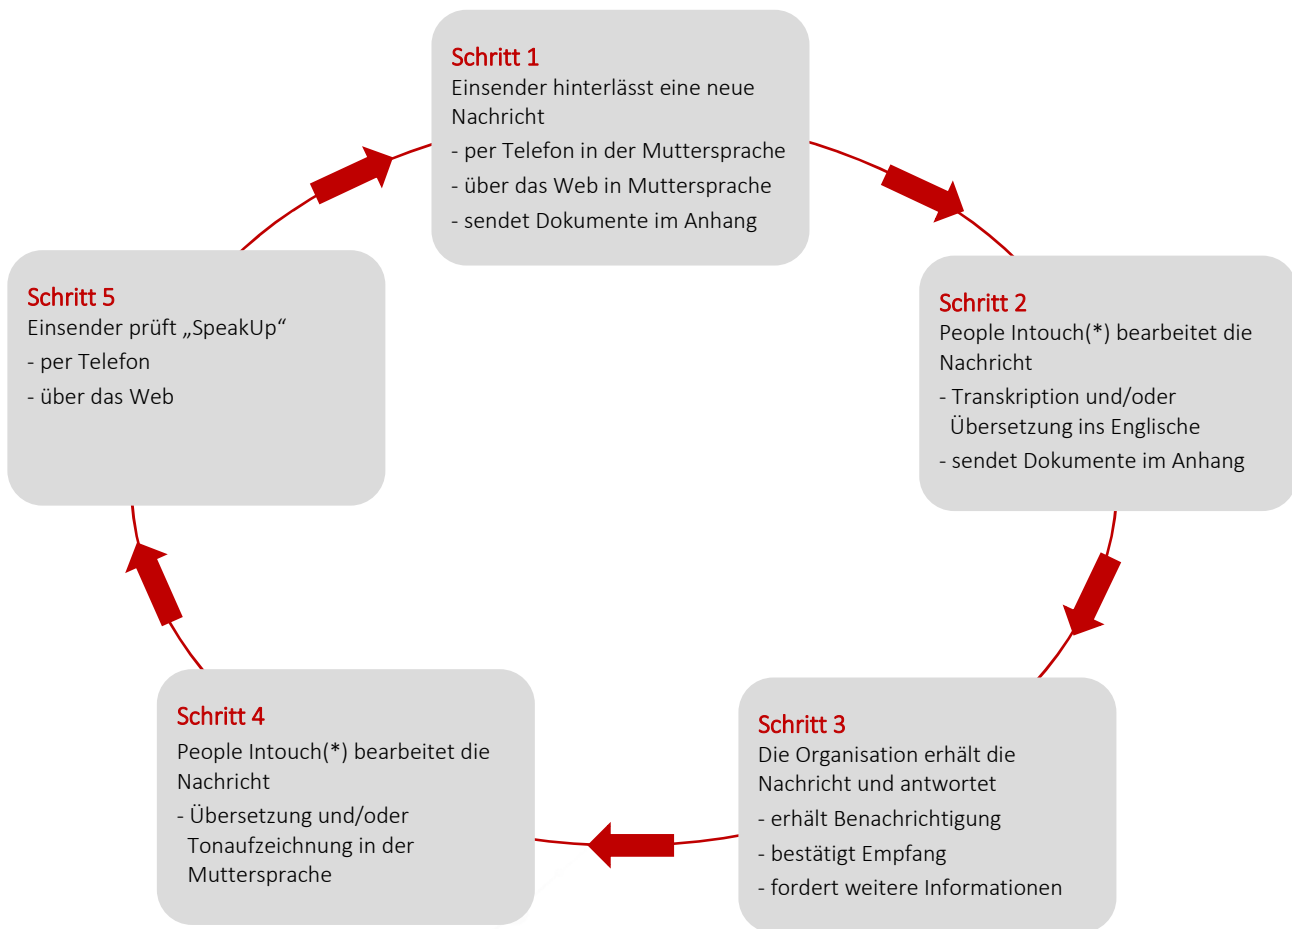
Schritt 1
Einsender hinterlässt eine neue Nachricht
- per Telefon in der Muttersprache
- über das Web in Muttersprache
- sendet Dokumente im Anhang

Schritt 2
People Intouch(*) bearbeitet die Nachricht
- Transkription und/oder Übersetzung ins Englische
- sendet Dokumente im Anhang

Schritt 3
Die Organisation erhält die Nachricht und antwortet
- erhält Benachrichtigung
- bestätigt Empfang
- fordert weitere Informationen

Schritt 4
People Intouch(*) bearbeitet die Nachricht
- Übersetzung und/oder Tonaufzeichnung in der Muttersprache

Schritt 5
Einsender prüft „SpeakUp“
- per Telefon
- über das Web